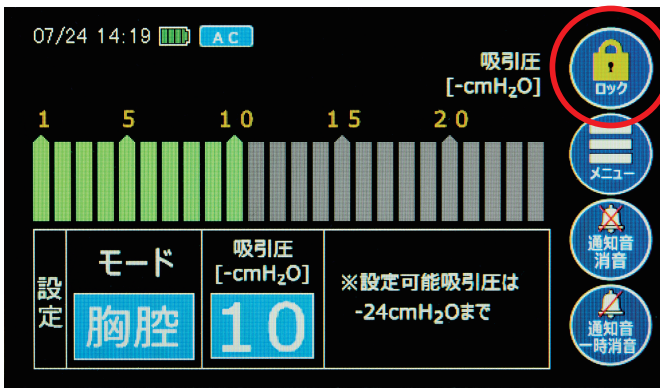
07/24 14:19 AC

吸引圧
[$-cmH_2O$]

1 5 10 15 20

ロック

メニュー

通知音
消音

通知音
一時消音

| 設定 | モード | 吸引圧 [$-cmH_2O$] | ※設定可能吸引圧は -24$cmH_2O$まで |
|---|---|---|---|
| | 胸腔 | 10 | |